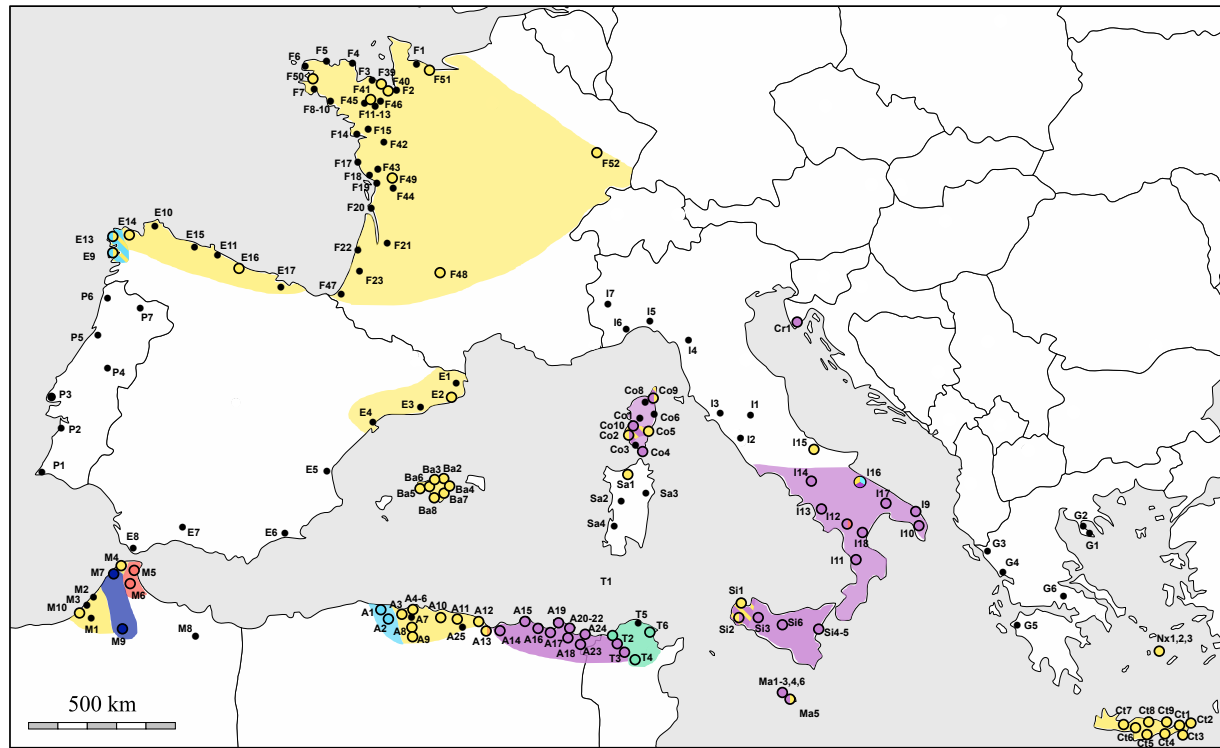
F1
F51
F6
F5
F4
F50
F3
F39
F40
F2
F41
F7
F45
F46
F8-10
F11-13
F14
F15
F42
F52
F17
F43
F18
F49
F19
F44
F20
E10
E14
E13
E15
E11
E9
E16
F22
F21
F48
E17
F23
F47
P6
P7
P5
P4
P3
P2
P1
E1
E2
E3
E4
E5
Ba3
Ba2
Ba6
Ba5
Ba4
Ba7
Ba8
E8
E7
E6
M4
M7
M5
M6
M2
M3
M10
M1
M9
M8
500 km
I7
I6
I5
I4
Cr1
Co8
Co9
Co1
Co6
Co10
Co5
Co2
Co3
Co4
I3
I1
I2
I15
Sa1
Sa2
Sa3
Sa4
I14
I16
I17
I9
I13
I12
I10
I18
I11
T1
A1
A3
A4-6
A10
A11
A12
A15
A19
A20-22
A2
A8
A7
A9
A25
A13
A14
A16
A17
A24
A18
A23
T5
T6
T2
T3
T4
Si1
Si2
Si3
Si6
Si4-5
Ma1-3,4,6
Ma5
G3
G4
G2
G1
G6
G5
Nx1,2,3
Ct7
Ct8
Ct9
Ct1
Ct2
Ct6
Ct5
Ct4
Ct3